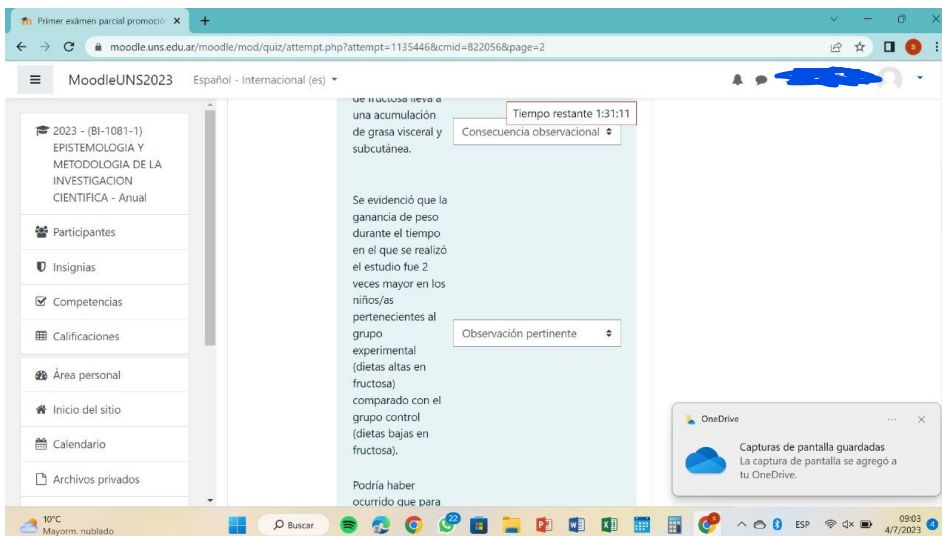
Primer exámen parcial promoció ×
+
moodle.uns.edu.ar/moodle/mod/quiz/attempt.php?attempt=1135446&cmid=822056&page=2
MoodleUNS2023 Español - Internacional (es)

2023 - (BI-1081-1) EPISTEMOLOGIA Y METODOLOGIA DE LA INVESTIGACION CIENTIFICA - Anual
Participantes
Insignias
Competencias
Calificaciones
Área personal
Inicio del sitio
Calendario
Archivos privados

de fructosa lleva a una acumulación de grasa visceral y subcutánea.
Tiempo restante 1:31:11
Consecuencia observacional

Se evidenció que la ganancia de peso durante el tiempo en el que se realizó el estudio fue 2 veces mayor en los niños/as pertenecientes al grupo experimental (dietas altas en fructosa) comparado con el grupo control (dietas bajas en fructosa).
Observación pertinente

Podría haber ocurrido que para

OneDrive
Capturas de pantalla guardadas
La captura de pantalla se agregó a tu OneDrive.

10°C
Mayorm. nublado
Buscar
ESP
09:03
4/7/2023